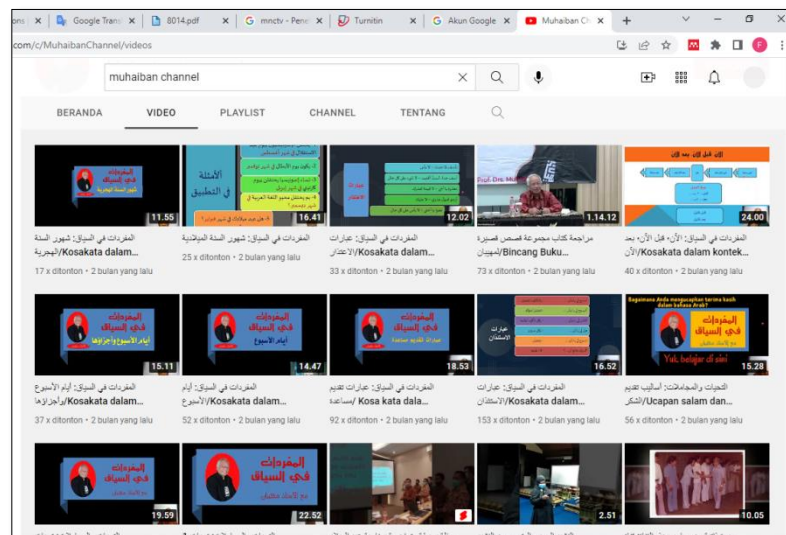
ons | × | Google Trans × | 8014.pdf × | mnctv - Pen × | Turnitin × | Akun Google × | Muhaiban Ch × | +

com/c/MuhaibanChannel/videos

muhaiban channel

BERANDA | VIDEO | PLAYLIST | CHANNEL | TENTANG

المفردات في السياق: شهور السنة الهجرية/Kosakata dalam...
17 x ditonton • 2 bulan yang lalu
11.55

المفردات في السياق: شهور السنة الميلادية
25 x ditonton • 2 bulan yang lalu
16.41

المفردات في السياق: عبارات الاعتذار/Kosakata dalam...
33 x ditonton • 2 bulan yang lalu
12.02

مراجعة كتاب مجموعة قصص قصيرة للمهيبان/Bincang Buku...
73 x ditonton • 2 bulan yang lalu
1.14.12

المفردات في السياق: "الآن" قبل الآن، بعد الآن/Kosakata dalam kontek...
40 x ditonton • 2 bulan yang lalu
24.00

المفردات في السياق: أيام الأسبوع وأجزاؤها/Kosakata dalam...
37 x ditonton • 2 bulan yang lalu
15.11

المفردات في السياق: أيام الأسبوع/Kosakata dalam...
52 x ditonton • 2 bulan yang lalu
14.47

المفردات في السياق: عبارات تقديم مساعدة/ Kosa kata dala...
92 x ditonton • 2 bulan yang lalu
18.53

المفردات في السياق: عبارات الاستئذان/Kosakata dalam...
153 x ditonton • 2 bulan yang lalu
16.52

التحيات والمجاملات: أساليب تقديم الشكر/Ucapan salam dan...
56 x ditonton • 2 bulan yang lalu
15.28

المفردات في السياق
19.59

المفردات في السياق
22.52

2.51

10.05